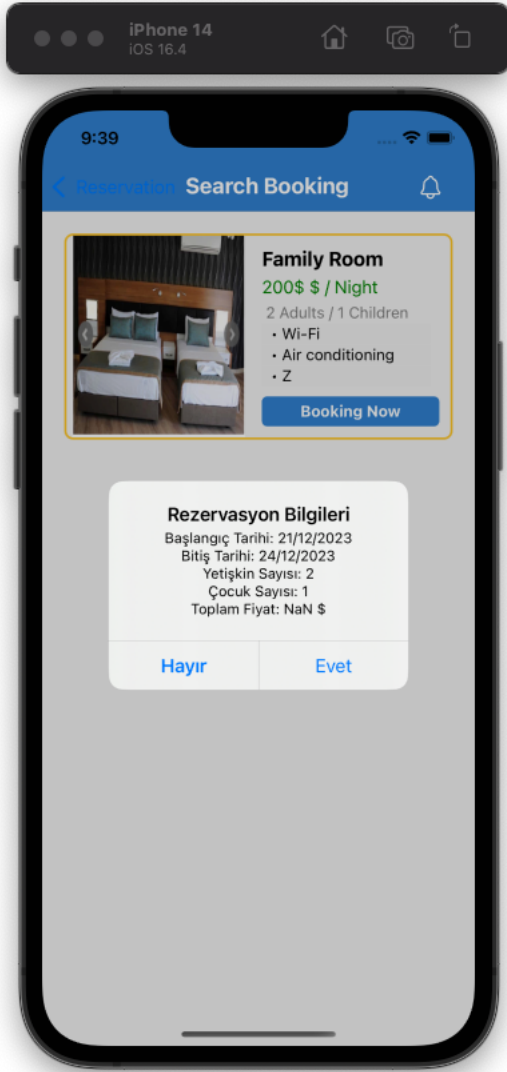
iPhone 14
iOS 16.4

9:39

Reservation Search Booking

Family Room
200$ $ / Night
2 Adults / 1 Children
• Wi-Fi
• Air conditioning
• Z
Booking Now

Rezervasyon Bilgileri
Başlangıç Tarihi: 21/12/2023
Bitiş Tarihi: 24/12/2023
Yetişkin Sayısı: 2
Çocuk Sayısı: 1
Toplam Fiyat: NaN $

Hayır
Evet